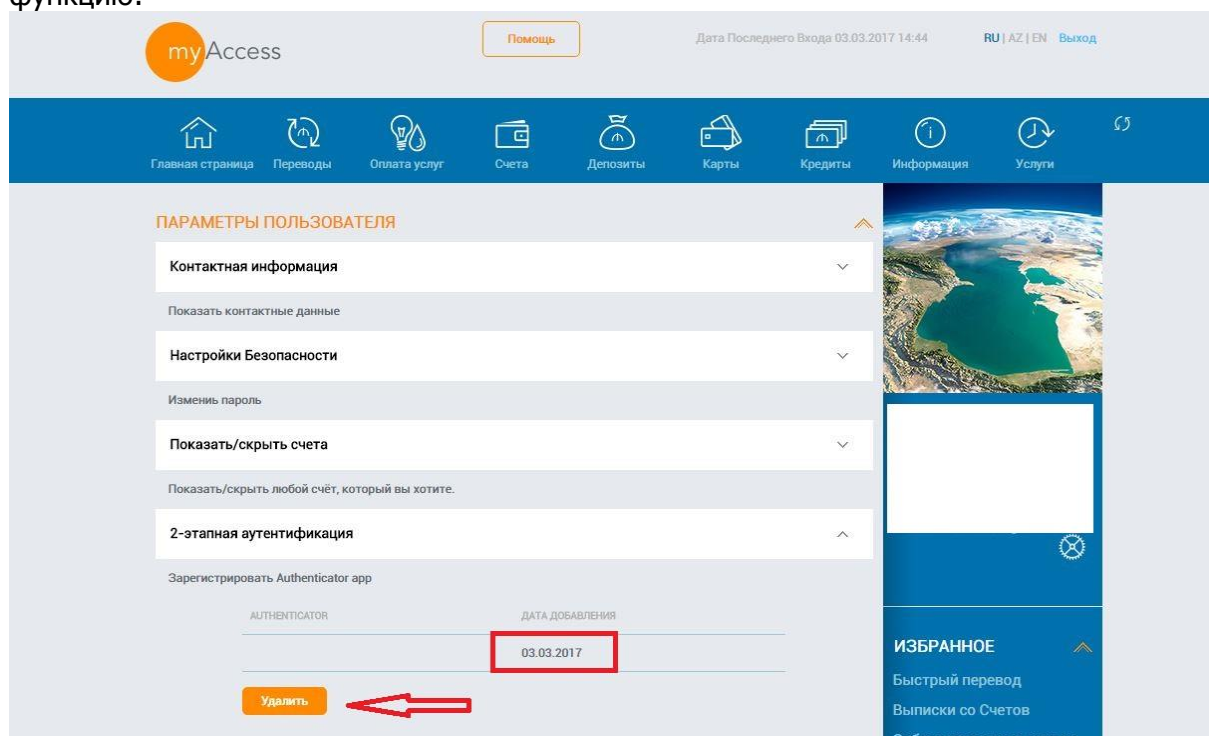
функцию:

myAccess

Помощь

Дата Последнего Входа 03.03.2017 14:44

RU | AZ | EN Выход

Главная страница Переводы Оплата услуг Счета Депозиты Карты Кредиты Информация Услуги

ПАРАМЕТРЫ ПОЛЬЗОВАТЕЛЯ

Контактная информация

Показать контактные данные

Настройки Безопасности

Изменить пароль

Показать/скрыть счета

Показать/скрыть любой счёт, который вы хотите.

2-этапная аутентификация

Зарегистрировать Authenticator app

| AUTHENTICATOR | ДАТА ДОБАВЛЕНИЯ |
|---|---|
| | 03.03.2017 |

Удалить

ИЗБРАННОЕ

Быстрый перевод

Выписки со Счетов

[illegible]